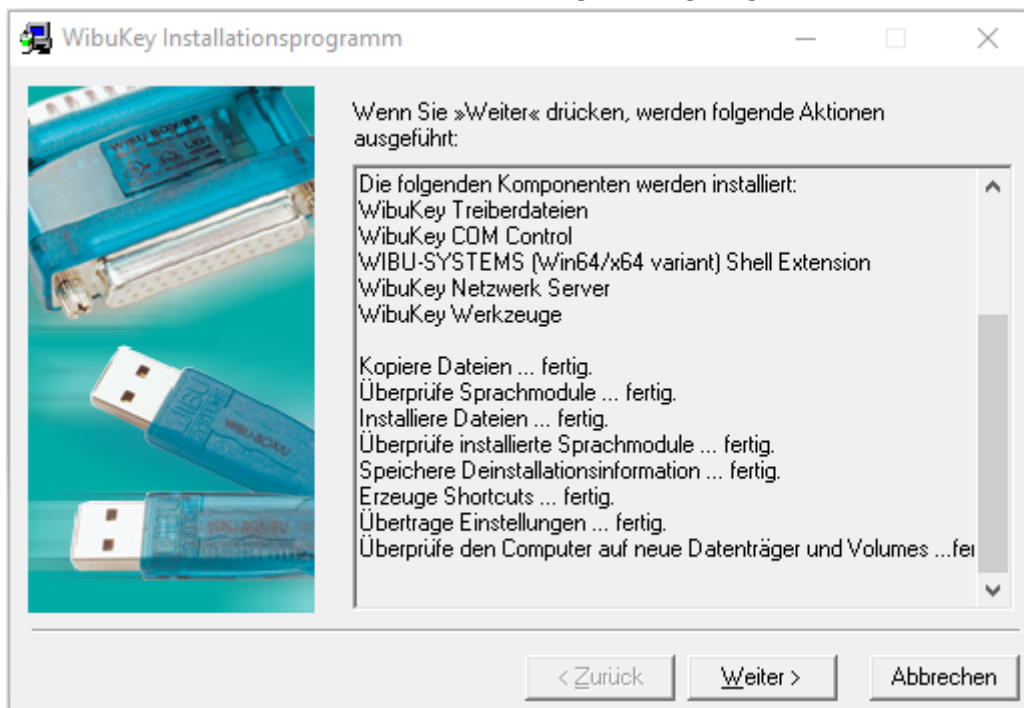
WibuKey Installationsprogramm

Wenn Sie »Weiter« drücken, werden folgende Aktionen ausgeführt:

Die folgenden Komponenten werden installiert:
WibuKey Treiberdateien
WibuKey COM Control
WIBU-SYSTEMS (Win64/x64 variant) Shell Extension
WibuKey Netzwerk Server
WibuKey Werkzeuge

Kopiere Dateien ... fertig.
Überprüfe Sprachmodule ... fertig.
Installiere Dateien ... fertig.
Überprüfe installierte Sprachmodule ... fertig.
Speichere Deinstallationsinformation ... fertig.
Erzeuge Shortcuts ... fertig.
Übertrage Einstellungen ... fertig.
Überprüfe den Computer auf neue Datenträger und Volumes ...fe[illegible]

< Zurück
Weiter >
Abbrechen